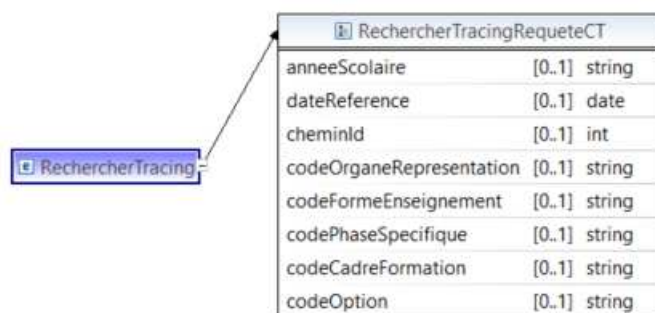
RechercherTracing

RechercherTracingRequeteCT

| | | |
|---|---|---|
| anneeScolaire | [0..1] | string |
| dateReference | [0..1] | date |
| cheminId | [0..1] | int |
| codeOrganeRepresentation | [0..1] | string |
| codeFormeEnseignement | [0..1] | string |
| codePhaseSpecifique | [0..1] | string |
| codeCadreFormation | [0..1] | string |
| codeOption | [0..1] | string |